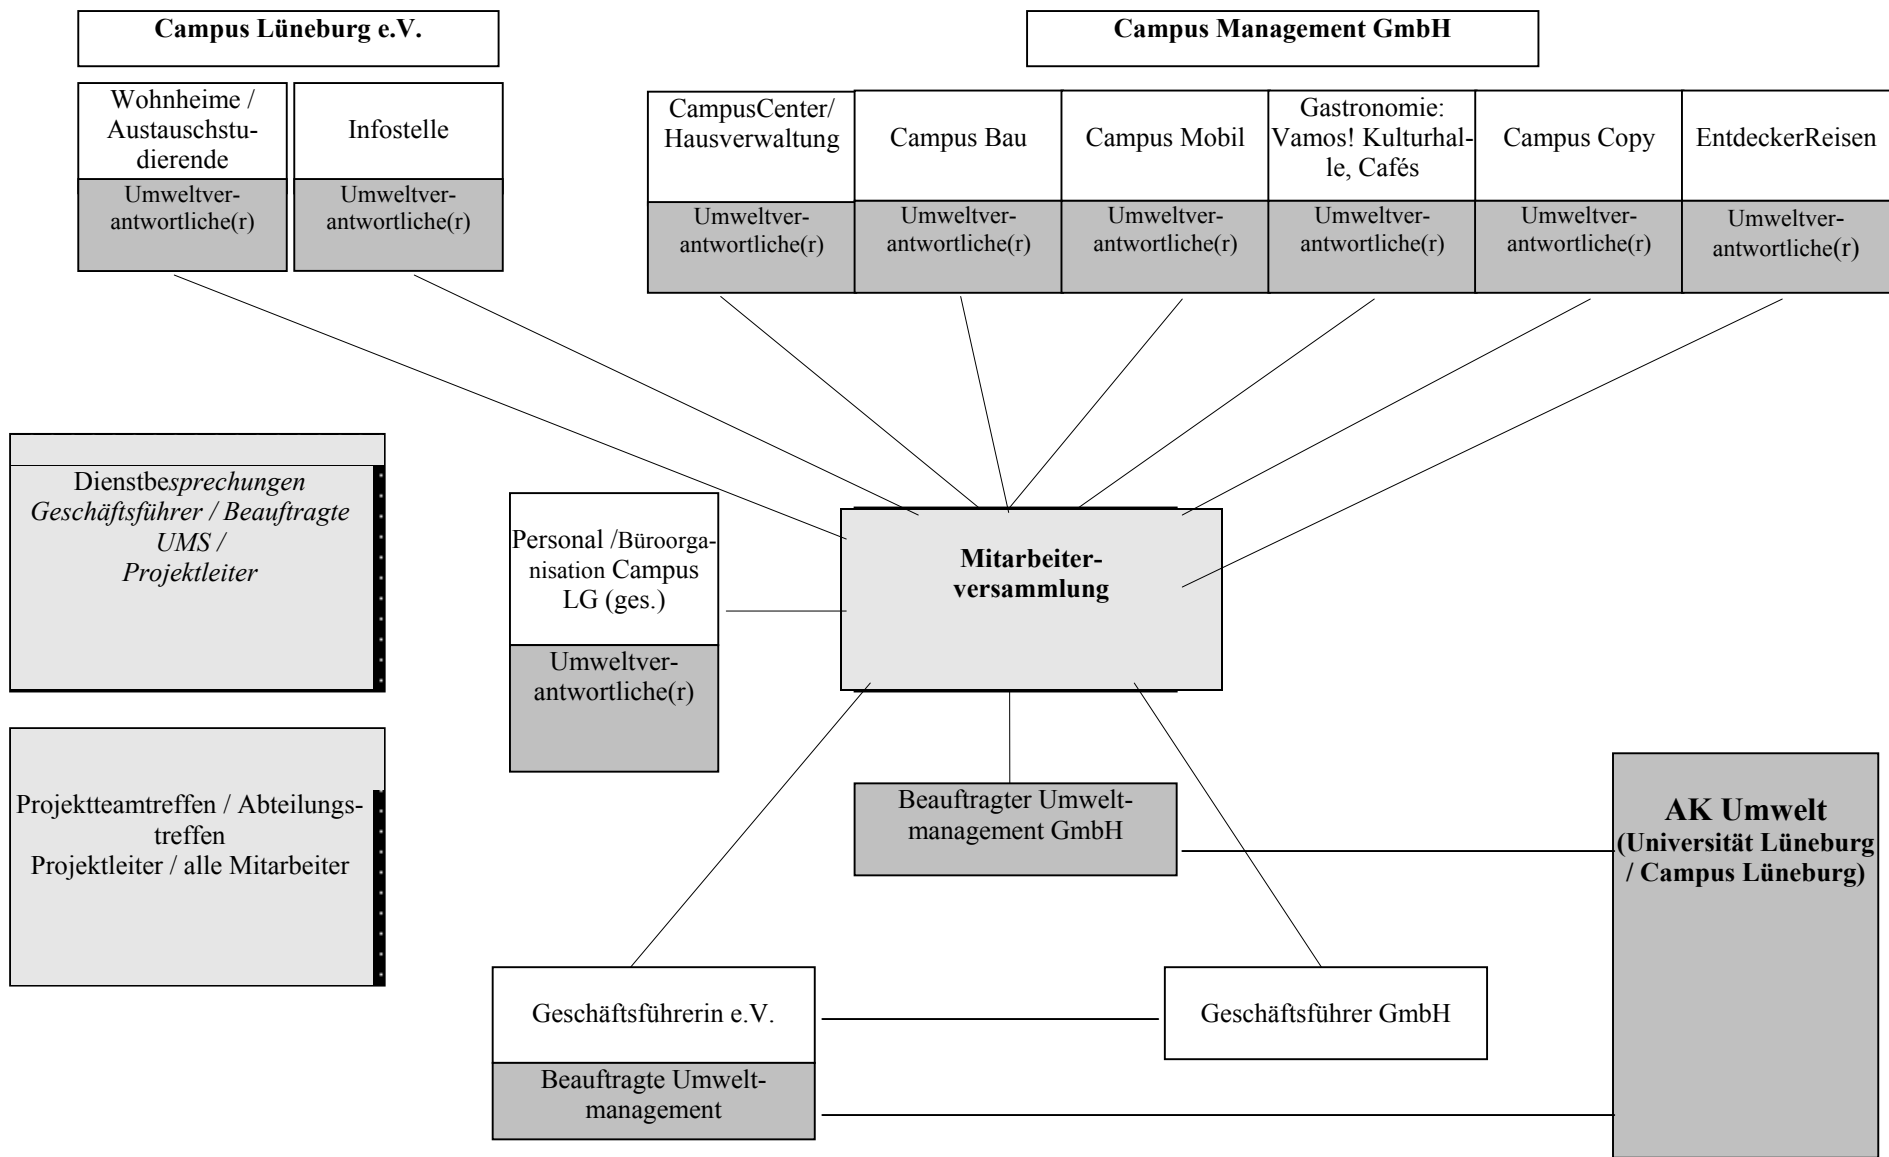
Campus Lüneburg e.V.

Campus Management GmbH

Wohnheime / Austauschstudierende

Umweltverantwortliche(r)

Infostelle

Umweltverantwortliche(r)

CampusCenter/ Hausverwaltung

Umweltverantwortliche(r)

Campus Bau

Umweltverantwortliche(r)

Campus Mobil

Umweltverantwortliche(r)

Gastronomie: Vamos! Kulturhalle, Cafés

Umweltverantwortliche(r)

Campus Copy

Umweltverantwortliche(r)

EntdeckerReisen

Umweltverantwortliche(r)

Dienstbesprechungen
Geschäftsführer / Beauftragte UMS /
Projektleiter

Personal /Büroorganisation Campus LG (ges.)

Umweltverantwortliche(r)

Mitarbeiterversammlung

Projektteamtreffen / Abteilungstreffen
Projektleiter / alle Mitarbeiter

Beauftragter Umweltmanagement GmbH

AK Umwelt
(Universität Lüneburg / Campus Lüneburg)

Geschäftsführerin e.V.

Beauftragte Umweltmanagement

Geschäftsführer GmbH